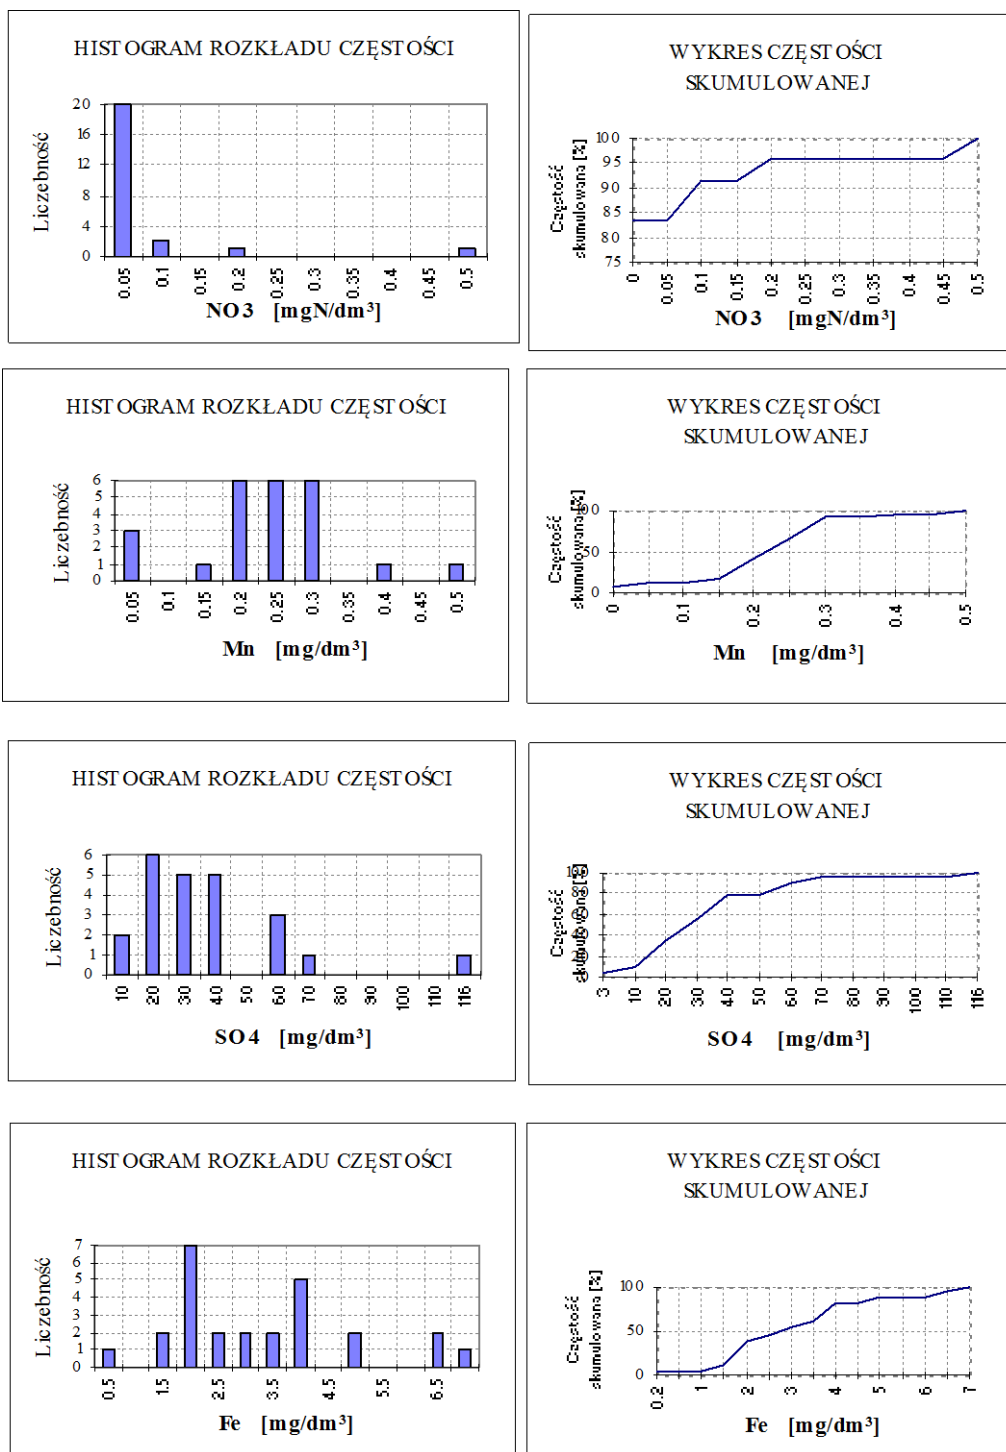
HISTOGRAM ROZKŁADU CZĘSTOŚCI

Liczebność

20
16
12
8
4
0

0.05 0.1 0.15 0.2 0.25 0.3 0.35 0.4 0.45 0.5

NO3 [mgN/dm³]

WYKRES CZĘSTOŚCI SKUMULOWANEJ

Częstość skumulowana [%]

100
95
90
85
80
75

0 0.05 0.1 0.15 0.2 0.25 0.3 0.35 0.4 0.45 0.5

NO3 [mgN/dm³]

HISTOGRAM ROZKŁADU CZĘSTOŚCI

Liczebność

6
5
4
3
2
1
0

0.05 0.1 0.15 0.2 0.25 0.3 0.35 0.4 0.45 0.5

Mn [mg/dm³]

WYKRES CZĘSTOŚCI SKUMULOWANEJ

Częstość skumulowana [%]

100
50
0

0 0.1 0.2 0.3 0.4 0.5

Mn [mg/dm³]

HISTOGRAM ROZKŁADU CZĘSTOŚCI

Liczebność

6
5
4
3
2
1
0

10 20 30 40 50 60 70 80 90 100 110 116

SO4 [mg/dm³]

WYKRES CZĘSTOŚCI SKUMULOWANEJ

Częstość skumulowana [%]

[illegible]

3 10 20 30 40 50 60 70 80 90 100 110 116

SO4 [mg/dm³]

HISTOGRAM ROZKŁADU CZĘSTOŚCI

Liczebność

7
6
5
4
3
2
1
0

0.5 1.5 2.5 3.5 4.5 5.5 6.5

Fe [mg/dm³]

WYKRES CZĘSTOŚCI SKUMULOWANEJ

Częstość skumulowana [%]

100
50
0

0.2 1 2 3 4 5 6 7

Fe [mg/dm³]